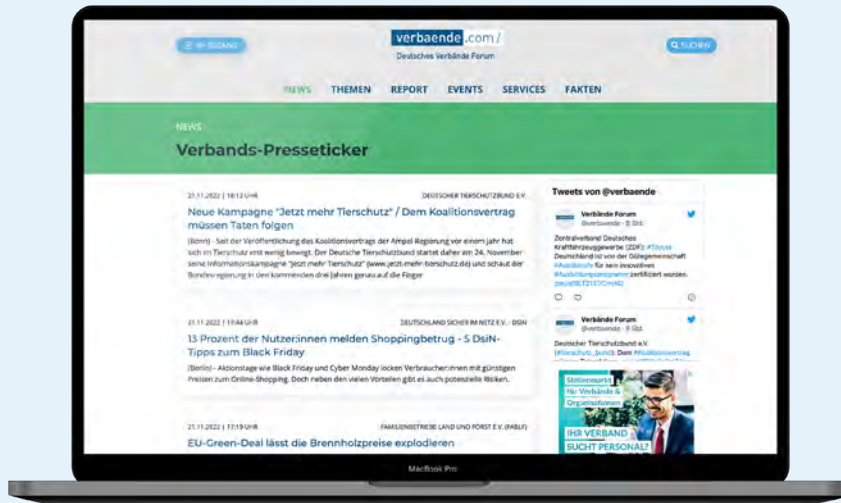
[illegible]

verbaende.com/
Deutsches Verbände Forum

Q SUCHEN

NEWS THEMEN REPORT EVENTS SERVICES FAKTEN

NEWS
Verbands-Presseticker

21.11.2022 | 18:12 UHR DEUTSCHER TIERSCHUTZBUND E.V.
Neue Kampagne "Jetzt mehr Tierschutz" / Dem Koalitionsvertrag müssen Taten folgen
(Bonn) - Seit der Veröffentlichung des Koalitionsvertrags der Ampel-Regierung vor einem Jahr hat sich im Tierschutz viel zu wenig bewegt. Der Deutsche Tierschutzbund startet daher am 24. November seine Informationskampagne "Jetzt mehr Tierschutz" (www.jetzt-mehr-tierschutz.de) und schaut der Bundesregierung in den kommenden drei Jahren genau auf die Finger

21.11.2022 | 17:44 UHR DEUTSCHLAND SICHER IM NETZ E.V. - DSIN
13 Prozent der Nutzer:innen melden Shoppingbetrug - 5 DsiN-Tipps zum Black Friday
(Berlin) - Aktionstage wie Black Friday und Cyber Monday locken Verbraucher:innen mit günstigen Preisen zum Online-Shopping. Doch neben den vielen Vorteilen gibt es auch potenzielle Risiken.

21.11.2022 | 17:19 UHR FAMILIENBETRIEBE LAND UND FORST E.V. (FABLF)
EU-Green-Deal lässt die Brennholzpreise explodieren

Tweets von @verbaende

Verbände Forum
@verbaende · 8 Std.
Zentralverband Deutsches Kraftfahrzeuggewerbe (ZDK): #Toyota Deutschland ist von der Gütegemeinschaft #Ausbildung für sein innovatives #Ausbildungsprogramm zertifiziert worden. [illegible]

Verbände Forum
@verbaende · 9 Std.
Deutscher Tierschutzbund (@tierschutz_bund): Dem #Koalitionsvertrag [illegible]

Stellenmarkt für Verbände & Organisationen
IHR VERBAND SUCHT PERSONAL?

MacBook Pro